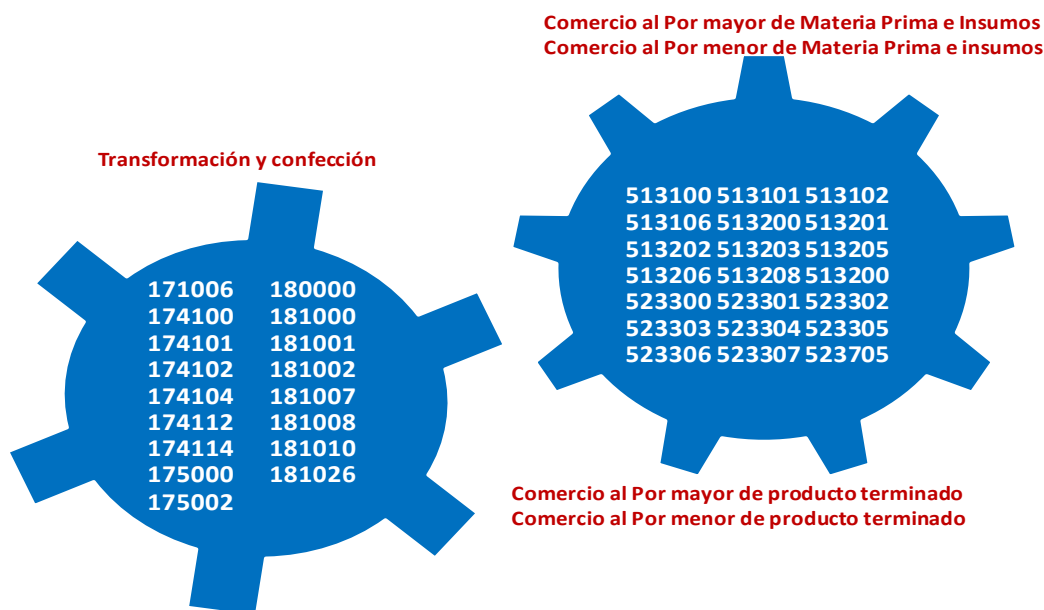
Comercio al Por mayor de Materia Prima e Insumos
Comercio al Por menor de Materia Prima e insumos

Transformación y confección

171006
174100
174101
174102
174104
174112
174114
175000
175002

180000
181000
181001
181002
181007
181008
181010
181026

513100 513101 513102
513106 513200 513201
513202 513203 513205
513206 513208 513200
523300 523301 523302
523303 523304 523305
523306 523307 523705

Comercio al Por mayor de producto terminado
Comercio al Por menor de producto terminado